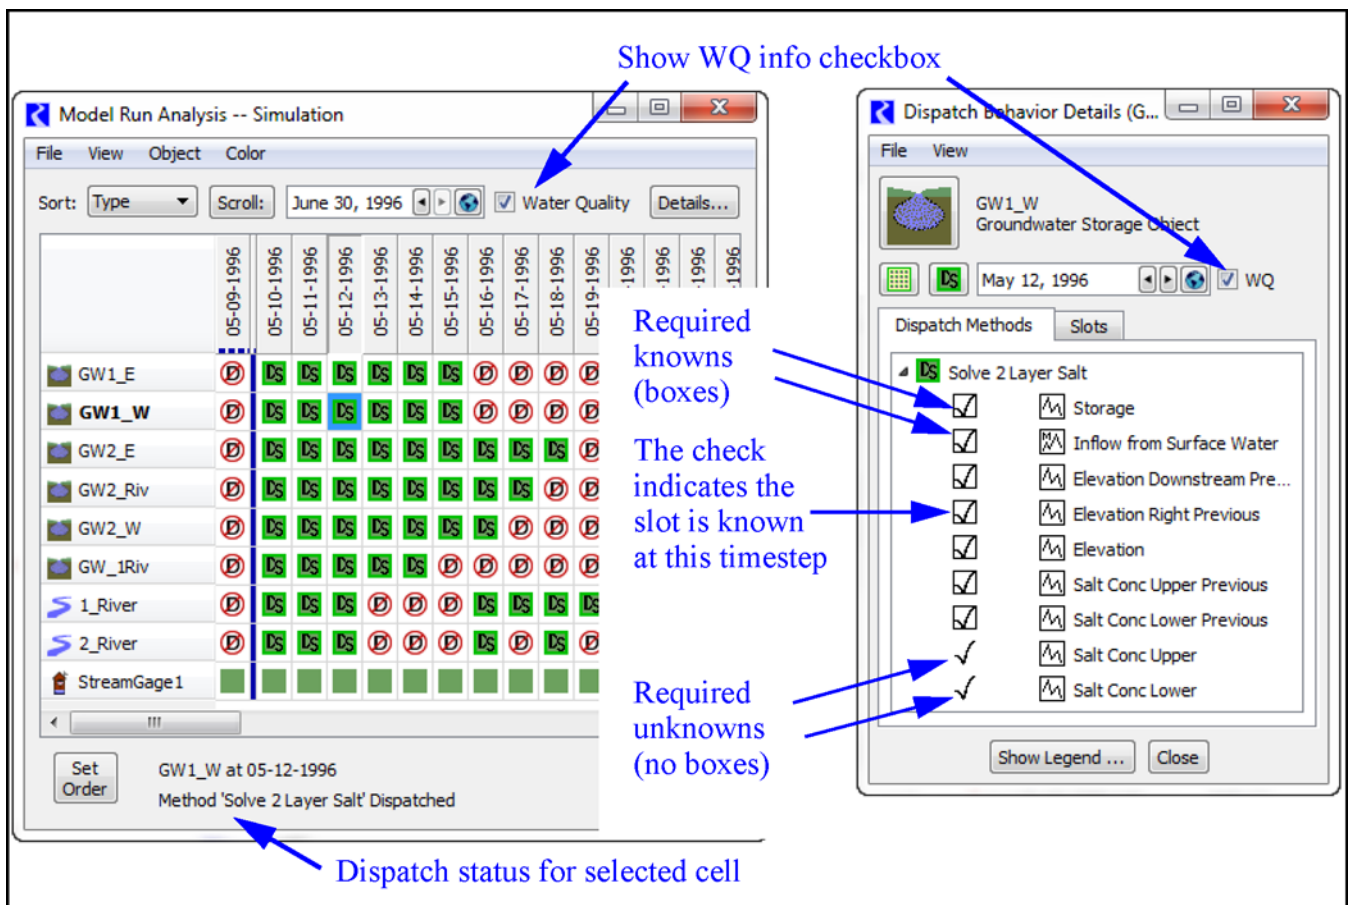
Show WQ info checkbox

Model Run Analysis -- Simulation

File View Object Color

Sort: Type Scroll: June 30, 1996 Water Quality Details...

| | 05-09-1996 | 05-10-1996 | 05-11-1996 | 05-12-1996 | 05-13-1996 | 05-14-1996 | 05-15-1996 | 05-16-1996 | 05-17-1996 | 05-18-1996 | 05-19-1996 | 1996 | 1996 | 1996 | 1996 |
|---|---|---|---|---|---|---|---|---|---|---|---|---|---|---|---|
| GW1_E | D | DS | DS | DS | DS | DS | DS | D | D | D | D | | | | |
| GW1_W | D | DS | DS | DS | DS | DS | DS | D | D | D | D | | | | |
| GW2_E | D | DS | DS | DS | DS | DS | DS | DS | DS | DS | D | | | | |
| GW2_Riv | D | DS | DS | DS | DS | DS | DS | DS | DS | D | D | | | | |
| GW2_W | D | DS | DS | DS | DS | DS | DS | DS | D | D | D | | | | |
| GW_1Riv | D | DS | DS | DS | DS | DS | D | D | D | D | D | | | | |
| 1_River | D | DS | DS | DS | D | D | D | DS | DS | DS | DS | | | | |
| 2_River | D | DS | DS | DS | D | D | D | DS | D | DS | D | | | | |
| StreamGage1 | | | | | | | | | | | | | | | |

Set Order

GW1_W at 05-12-1996
Method 'Solve 2 Layer Salt' Dispatched

Dispatch status for selected cell

Required knowns (boxes)

The check indicates the slot is known at this timestep

Required unknowns (no boxes)

Dispatch Behavior Details (G...

File View

GW1_W
Groundwater Storage Object

DS May 12, 1996 WQ

Dispatch Methods Slots

DS Solve 2 Layer Salt
Storage
Inflow from Surface Water
Elevation Downstream Pre...
Elevation Right Previous
Elevation
Salt Conc Upper Previous
Salt Conc Lower Previous
Salt Conc Upper
Salt Conc Lower

Show Legend ... Close